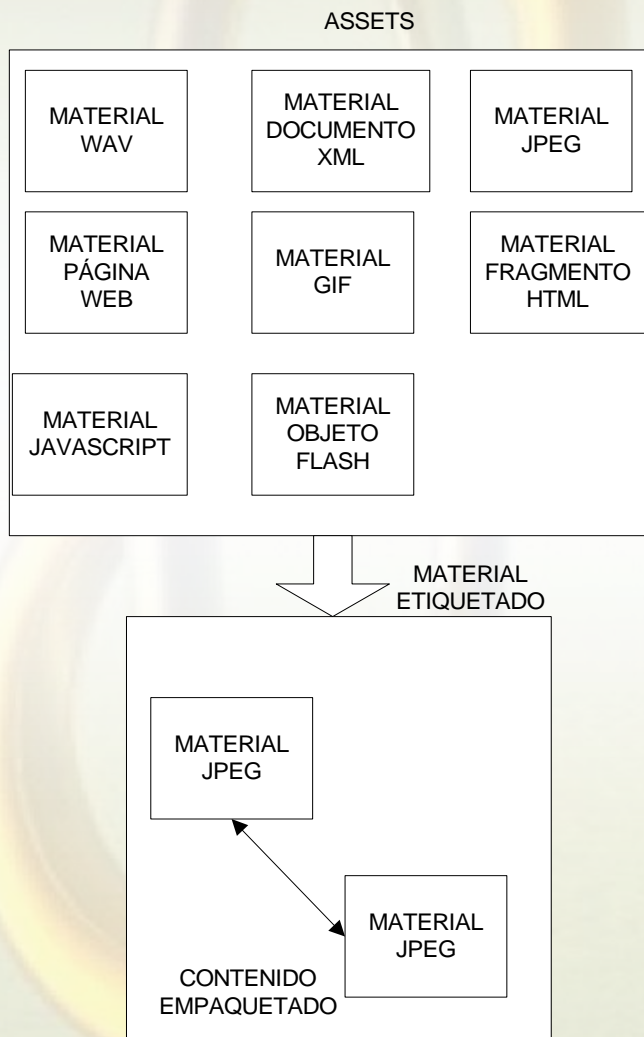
ASSETS

MATERIAL WAV

MATERIAL DOCUMENTO XML

MATERIAL JPEG

MATERIAL PÁGINA WEB

MATERIAL GIF

MATERIAL FRAGMENTO HTML

MATERIAL JAVASCRIPT

MATERIAL OBJETO FLASH

MATERIAL ETIQUETADO

MATERIAL JPEG

MATERIAL JPEG

CONTENIDO EMPAQUETADO